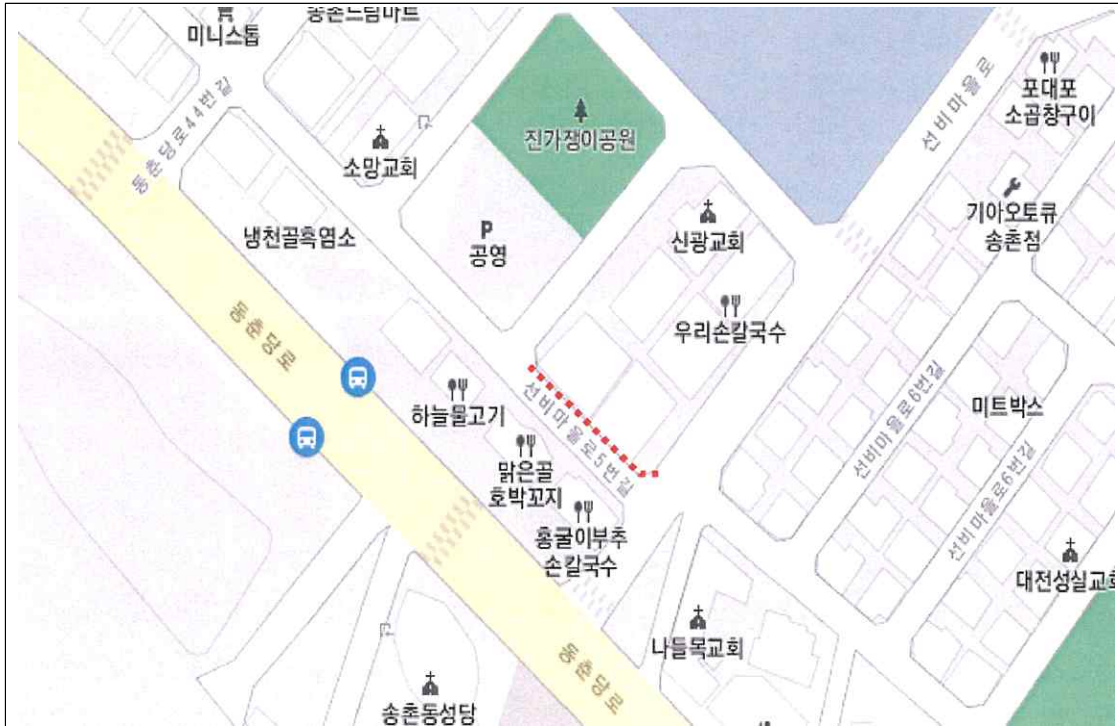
미니스톱

송촌드림마트

동춘당로44번길

소망교회

진가쟁이공원

선비마을로

포대포 소곱창구이

기아오토큐 송촌점

냉천골흑염소

P 공영

신광교회

우리손칼국수

동춘당로

하늘물고기

선비마을로5번길

미트박스

선비마을로6번길

맑은골 호박꼬지

홍굴이부추 손칼국수

선비마을로6번길

대전성실교회

나들목교회

동춘당로

송촌동성당